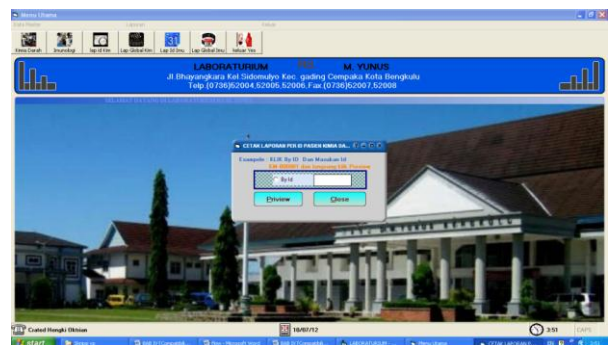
Menu Utama
Data Master Laporan Keluar
Menu Darah Imunologi Input Hsl Lap Global Kim Lap Id Imu Lap Global Imu Keluar Yes

LABORATURIUM M. YUNUS
Jl.Bhayangkara Kel.Sidomulyo Kec. gading Cempaka Kota Bengkulu
Telp.(0736)52004,52005,52006,Fax.(0736)52007,52008

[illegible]

CETAK LAPORAN PER ID PASIEN KIMIA DA...
Example : KLIK By ID Dan Masukan Id
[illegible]
By Id
Priview
Close

Crated Hengki Oktrian
18/07/12
3:51
CAPS
start